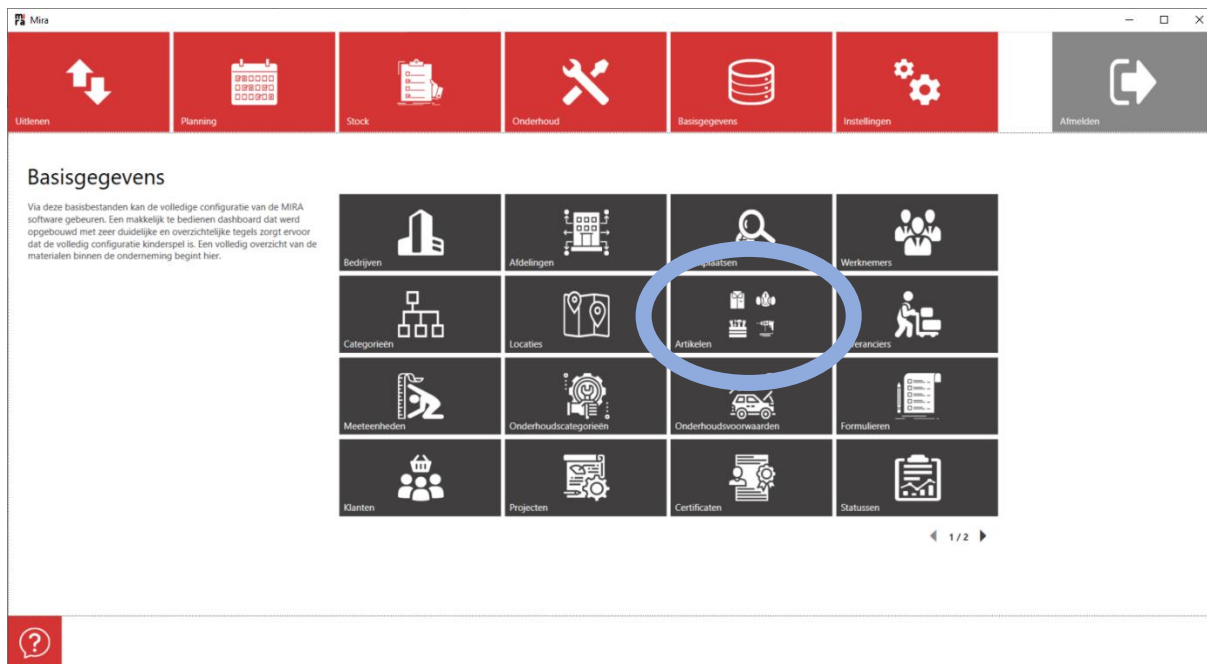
Mira

Uitlenen

Planning

Stock

Onderhoud

Basisgegevens

Instellingen

Afmelden

Basisgegevens

Via deze basisbestanden kan de volledige configuratie van de MIRA software gebeuren. Een makkelijk te bedienen dashboard dat werd opgebouwd met zeer duidelijke en overzichtelijke tegels zorgt ervoor dat de volledig configuratie kinderspel is. Een volledig overzicht van de materialen binnen de onderneming begint hier.

Bedrijven

Afdelingen

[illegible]plaatsen

Werknemers

Categorieën

Locaties

Artikelen

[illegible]eranciers

Meeteenheden

Onderhoudscategorieën

Onderhoudsvoorwaarden

Formulieren

Klanten

Projecten

Certificaten

Statussen

1/2